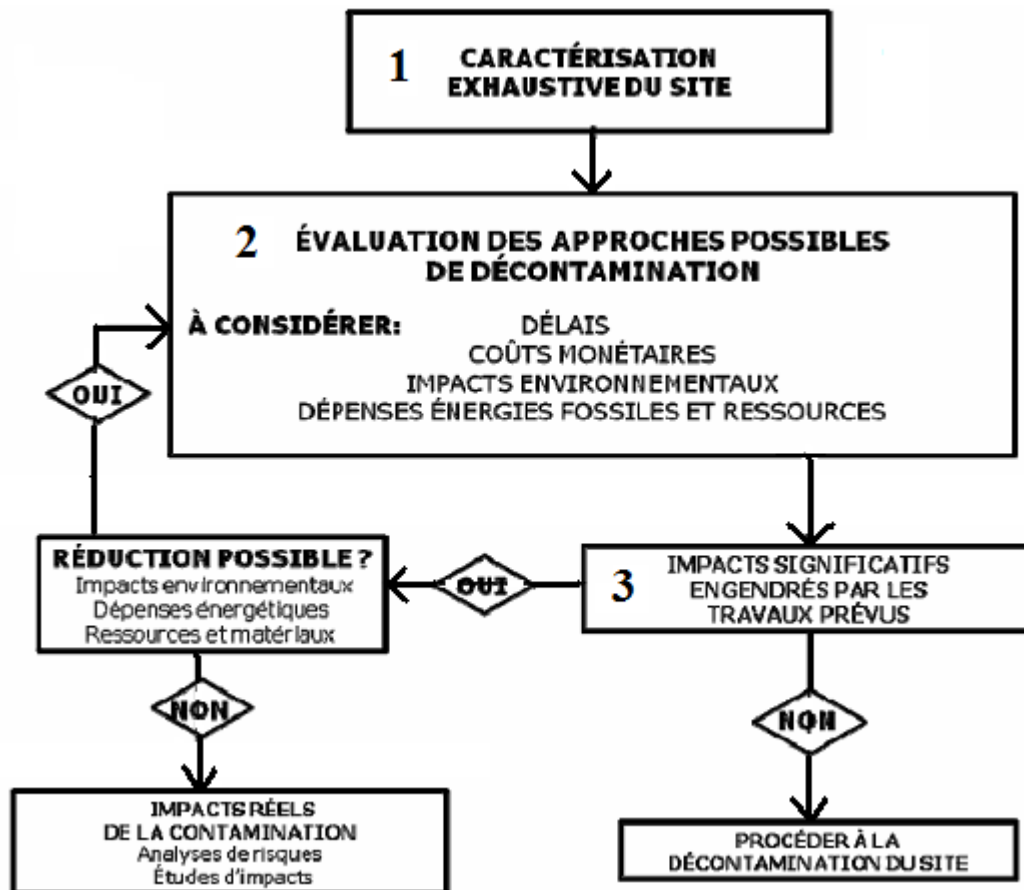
1 CARACTÉRISATION EXHAUSTIVE DU SITE

2 ÉVALUATION DES APPROCHES POSSIBLES DE DÉCONTAMINATION

À CONSIDÉRER: DÉLAIS
COÛTS MONÉTAIRES
IMPACTS ENVIRONNEMENTAUX
DÉPENSES ÉNERGIES FOSSILES ET RESSOURCES

OUI

RÉDUCTION POSSIBLE ?
Impacts environnementaux
Dépenses énergétiques
Ressources et matériaux

OUI

3 IMPACTS SIGNIFICATIFS ENGENDRÉS PAR LES TRAVAUX PRÉVUS

NON

NON

IMPACTS RÉELS DE LA CONTAMINATION
Analyses de risques
Études d'impacts

PROCÉDER À LA DÉCONTAMINATION DU SITE